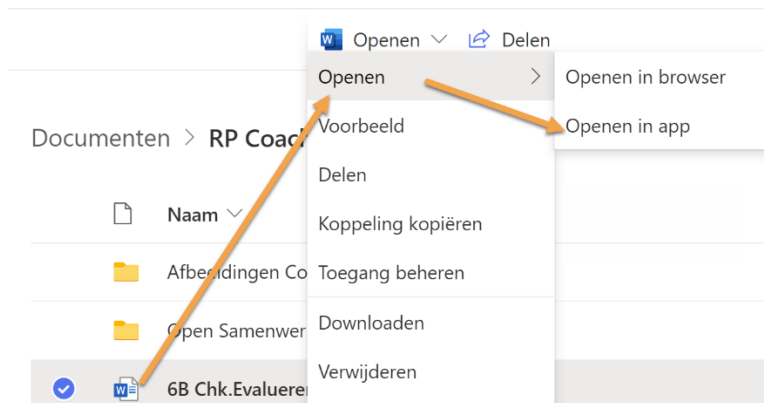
Openen Delen

Documenten > RP Coach

Naam

Afbeeldingen Co

Open Samenwer

6B Chk.Evalueren

Openen

Voorbeeld

Delen

Koppeling kopiëren

Toegang beheren

Downloaden

Verwijderen

Openen in browser

Openen in app